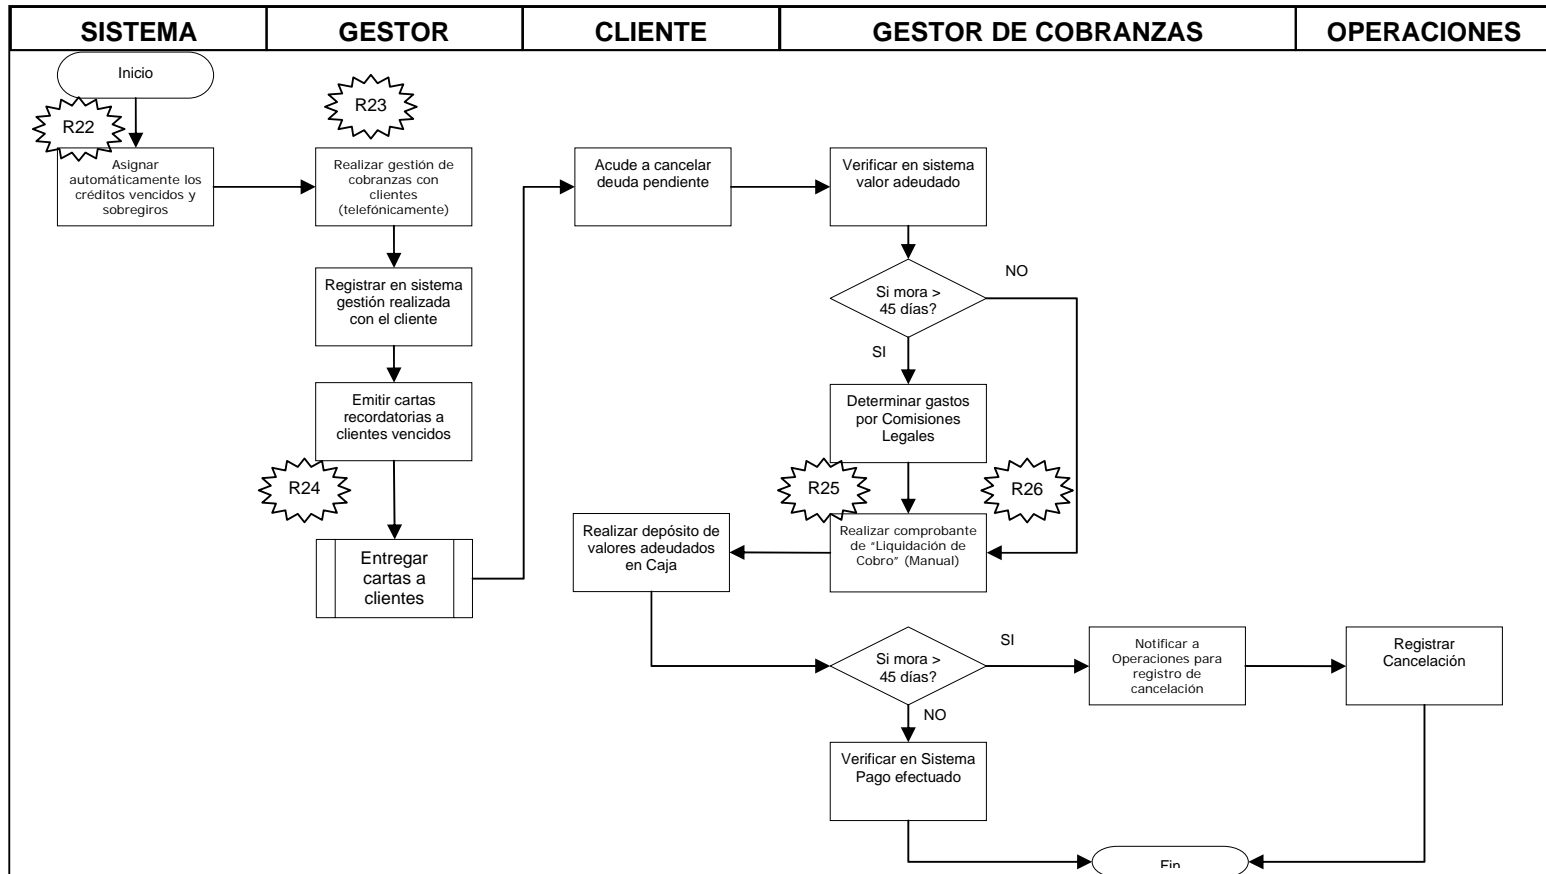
| SISTEMA | GESTOR | CLIENTE | GESTOR DE COBRANZAS | OPERACIONES |
|---|---|---|---|---|

Inicio

R22

Asignar automáticamente los créditos vencidos y sobregiros

R23

Realizar gestión de cobranzas con clientes (telefónicamente)

Registrar en sistema gestión realizada con el cliente

Emitir cartas recordatorias a clientes vencidos

R24

Entregar cartas a clientes

Acude a cancelar deuda pendiente

Verificar en sistema valor adeudado

Si mora > 45 días?

NO

SI

Determinar gastos por Comisiones Legales

R25

R26

Realizar comprobante de "Liquidación de Cobro" (Manual)

Realizar depósito de valores adeudados en Caja

Si mora > 45 días?

SI

NO

Notificar a Operaciones para registro de cancelación

Registrar Cancelación

Verificar en Sistema Pago efectuado

Fin